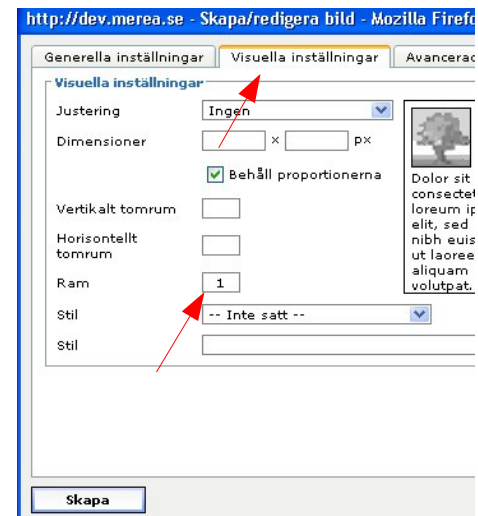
http://dev.merea.se - Skapa/redigera bild - Mozilla Firefo

Generella inställningar | Visuella inställningar | Avancerad

Visuella inställningar

Justering: Ingen

Dimensioner: x px

Behåll proportionerna

Vertikalt tomrum

Horisontellt tomrum

Ram: 1

Stil: -- Inte satt --

Stil

Dolor sit consectet loreum ip elit, sed nibh euis ut laoree aliquam volutpat.

Skapa